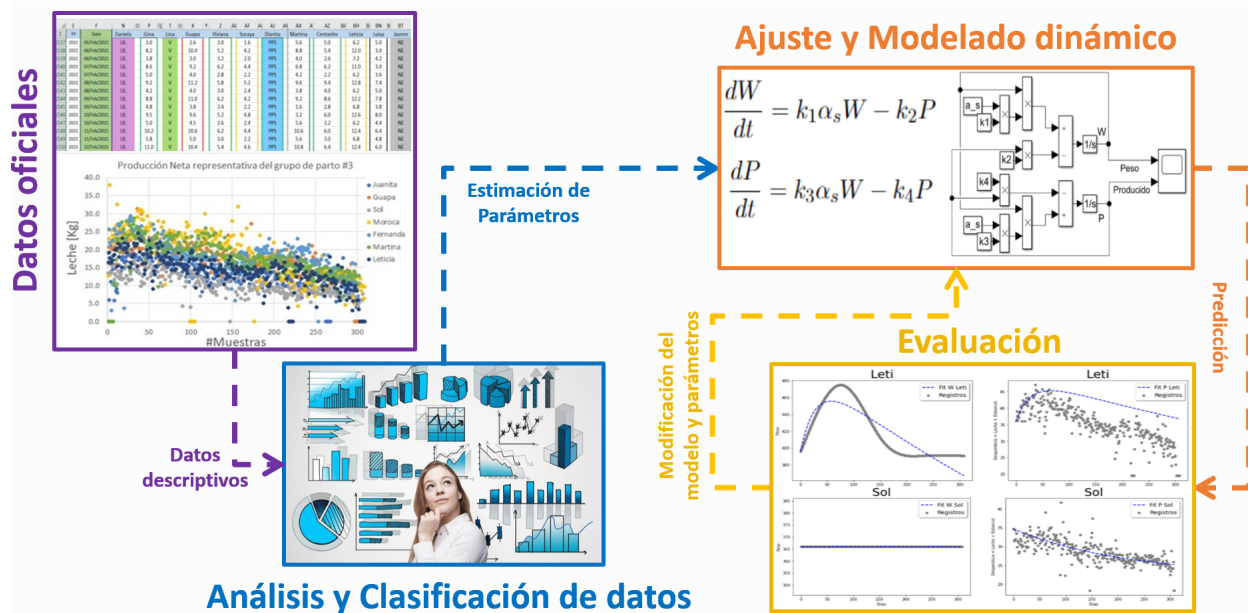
Datos oficiales

Producción Neta representativa del grupo de parto #3

Leche [Kg]

#Muestras

Juanita
Guapa
Sol
Moroca
Fernanda
Martina
Leticia

Datos descriptivos

Estimación de Parámetros

Ajuste y Modelado dinámico

$\frac{dW}{dt} = k_1\alpha_s W - k_2 P$

$\frac{dP}{dt} = k_3\alpha_s W - k_4 P$

a_s
k1
k2
k4
a_s
k3
1/s
W
1/s
P
Peso
Producido

Predicción

Modificación del modelo y parámetros

Evaluación

Leti
Fit W Leti
Registros

Leti
Fit P Leti
Registros

Sol
Fit W Sol
Registros

Sol
Fit P Sol
Registros

Análisis y Clasificación de datos